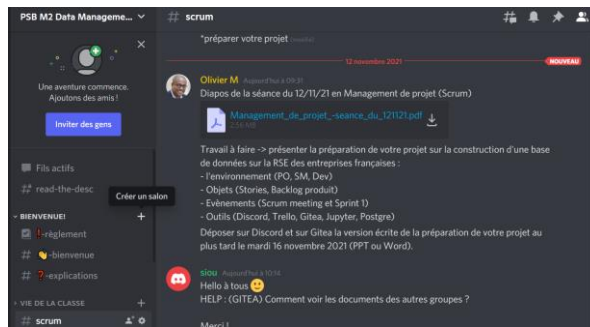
PSB M2 Data Manageme...

# scrum

Une aventure commence. Ajoutons des amis !

Inviter des gens

Fils actifs

# read-the-desc

Créer un salon

BIENVENUE!

règlement

# bienvenue

# explications

VIE DE LA CLASSE

# scrum

*préparer votre projet (modifié)

12 novembre 2021

NOUVEAU

Olivier M Aujourd'hui à 09:31

Diapos de la séance du 12/11/21 en Management de projet (Scrum)

Management_de_projet_-seance_du_121121.pdf

2.56 MB

Travail à faire -> présenter la préparation de votre projet sur la construction d'une base de données sur la RSE des entreprises françaises :

- l'environnement (PO, SM, Dev)
- Objets (Stories, Backlog produit)
- Evènements (Scrum meeting et Sprint 1)
- Outils (Discord, Trello, Gitea, Jupyter, Postgre)

Déposer sur Discord et sur Gitea la version écrite de la préparation de votre projet au plus tard le mardi 16 novembre 2021 (PPT ou Word).

siou Aujourd'hui à 10:14

Hello à tous

HELP : (GITEA) Comment voir les documents des autres groupes ?

Merci !